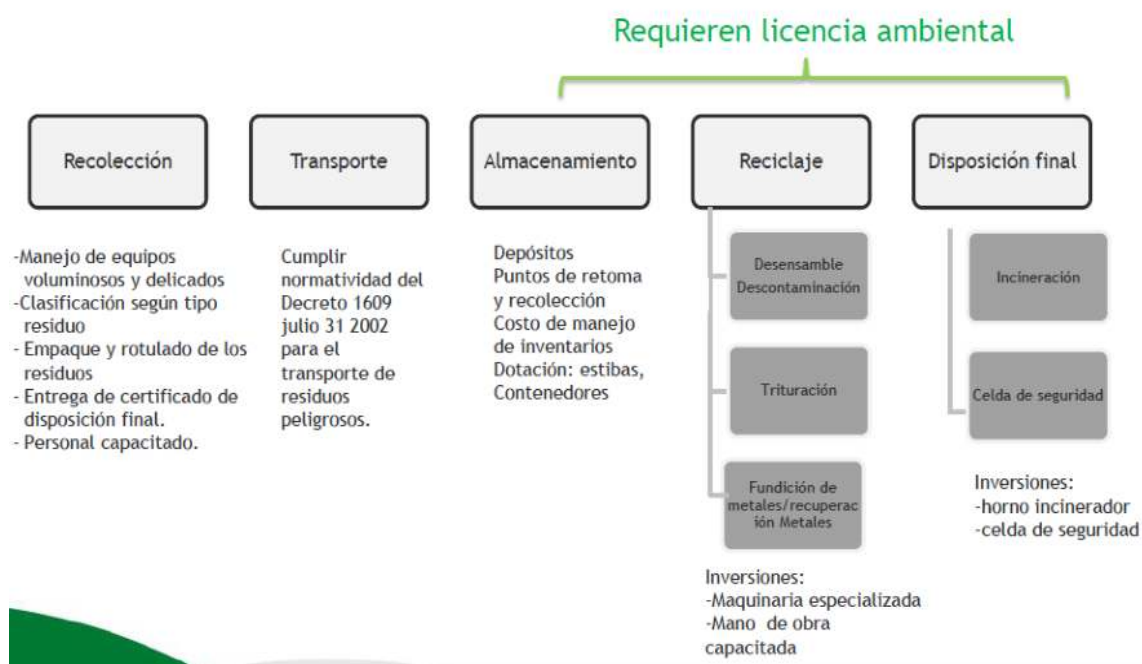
Requieren licencia ambiental

Recolección

Transporte

Almacenamiento

Reciclaje

Disposición final

-Manejo de equipos voluminosos y delicados
-Clasificación según tipo residuo
- Empaque y rotulado de los residuos
- Entrega de certificado de disposición final.
- Personal capacitado.

Cumplir normatividad del Decreto 1609 julio 31 2002 para el transporte de residuos peligrosos.

Depósitos
Puntos de retoma y recolección
Costo de manejo de inventarios
Dotación: estibas, Contenedores

Desensamble Descontaminación

Trituración

Fundición de metales/recuperación Metales

Inversiones:
-Maquinaria especializada
-Mano de obra capacitada

Incineración

Celda de seguridad

Inversiones:
-horno incinerador
-celda de seguridad